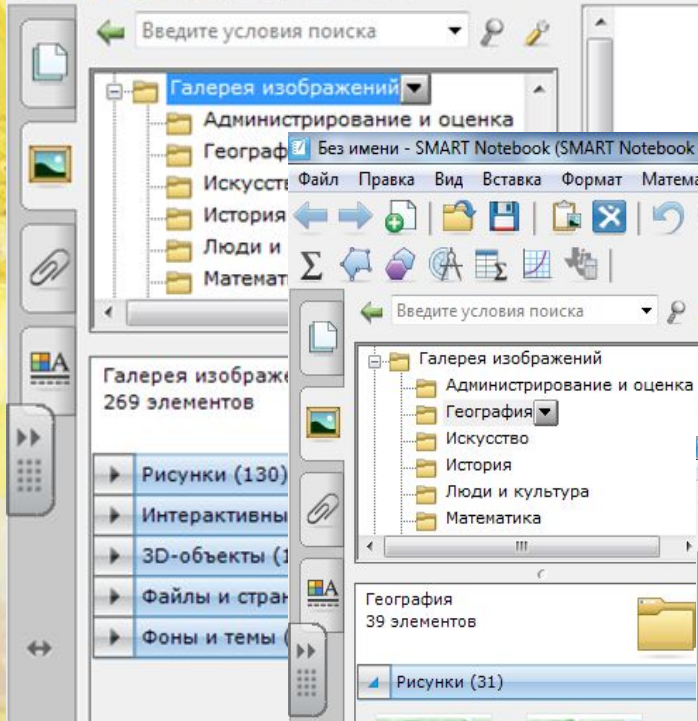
Введите условия поиска

Галерея изображений
Администрирование и оценка
Географ
Искусств
История
Люди и
Математ

Галерея изображе
269 элементов

Рисунки (130)
Интерактивны
3D-объекты (1
Файлы и стран
Фоны и темы (

Без имени - SMART Notebook (SMART Notebook

Файл Правка Вид Вставка Формат Матема

Введите условия поиска

Галерея изображений
Администрирование и оценка
География
Искусство
История
Люди и культура
Математика

География
39 элементов

Рисунки (31)